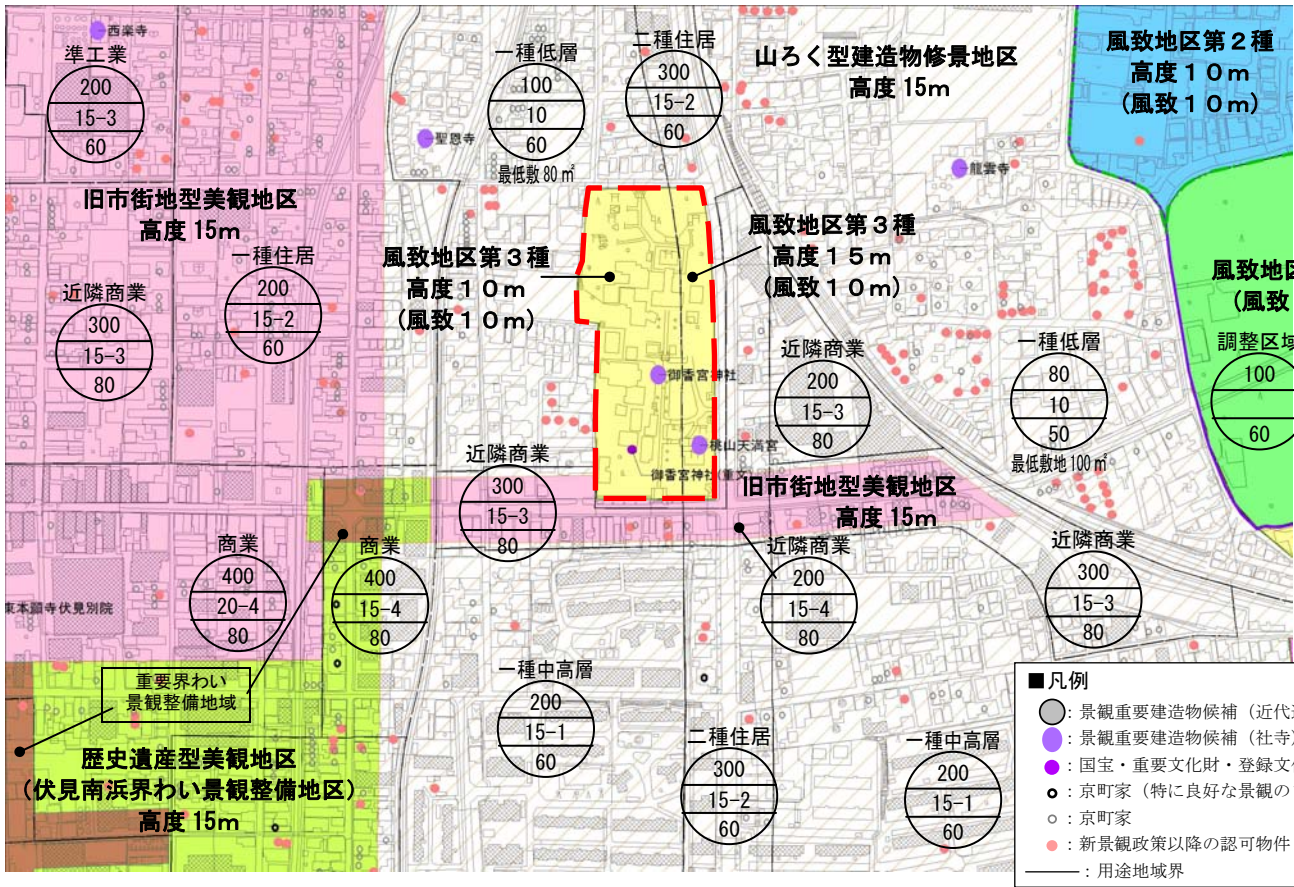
西楽寺

準工業
200
15-3
60

一種低層
100
10
60
最低敷 80㎡

聖恩寺

二種住居
300
15-2
60

山ろく型建造物修景地区
高度 15m

風致地区第２種
高度１０m
（風致１０m）

龍雲寺

旧市街地型美観地区
高度 15m

一種住居
200
15-2
60

近隣商業
300
15-3
80

風致地区第３種
高度１０m
（風致１０m）

風致地区第３種
高度１５m
（風致１０m）

風致地区
（風致

調整区域
100
60

御香宮神社

桃山天満宮

御香宮神社（重文）

近隣商業
200
15-3
80

一種低層
80
10
50
最低敷地100㎡

近隣商業
300
15-3
80

旧市街地型美観地区
高度 15m

近隣商業
200
15-4
80

近隣商業
300
15-3
80

商業
400
20-4
80

商業
400
15-4
80

東本願寺伏見別院

重要界わい
景観整備地域

一種中高層
200
15-1
60

歴史遺産型美観地区
（伏見南浜界わい景観整備地区）
高度 15m

二種住居
300
15-2
60

一種中高層
200
15-1
60

■凡例
：景観重要建造物候補（近代
：景観重要建造物候補（社寺
：国宝・重要文化財・登録文
：京町家（特に良好な景観の
：京町家
：新景観政策以降の認可物件
：用途地域界